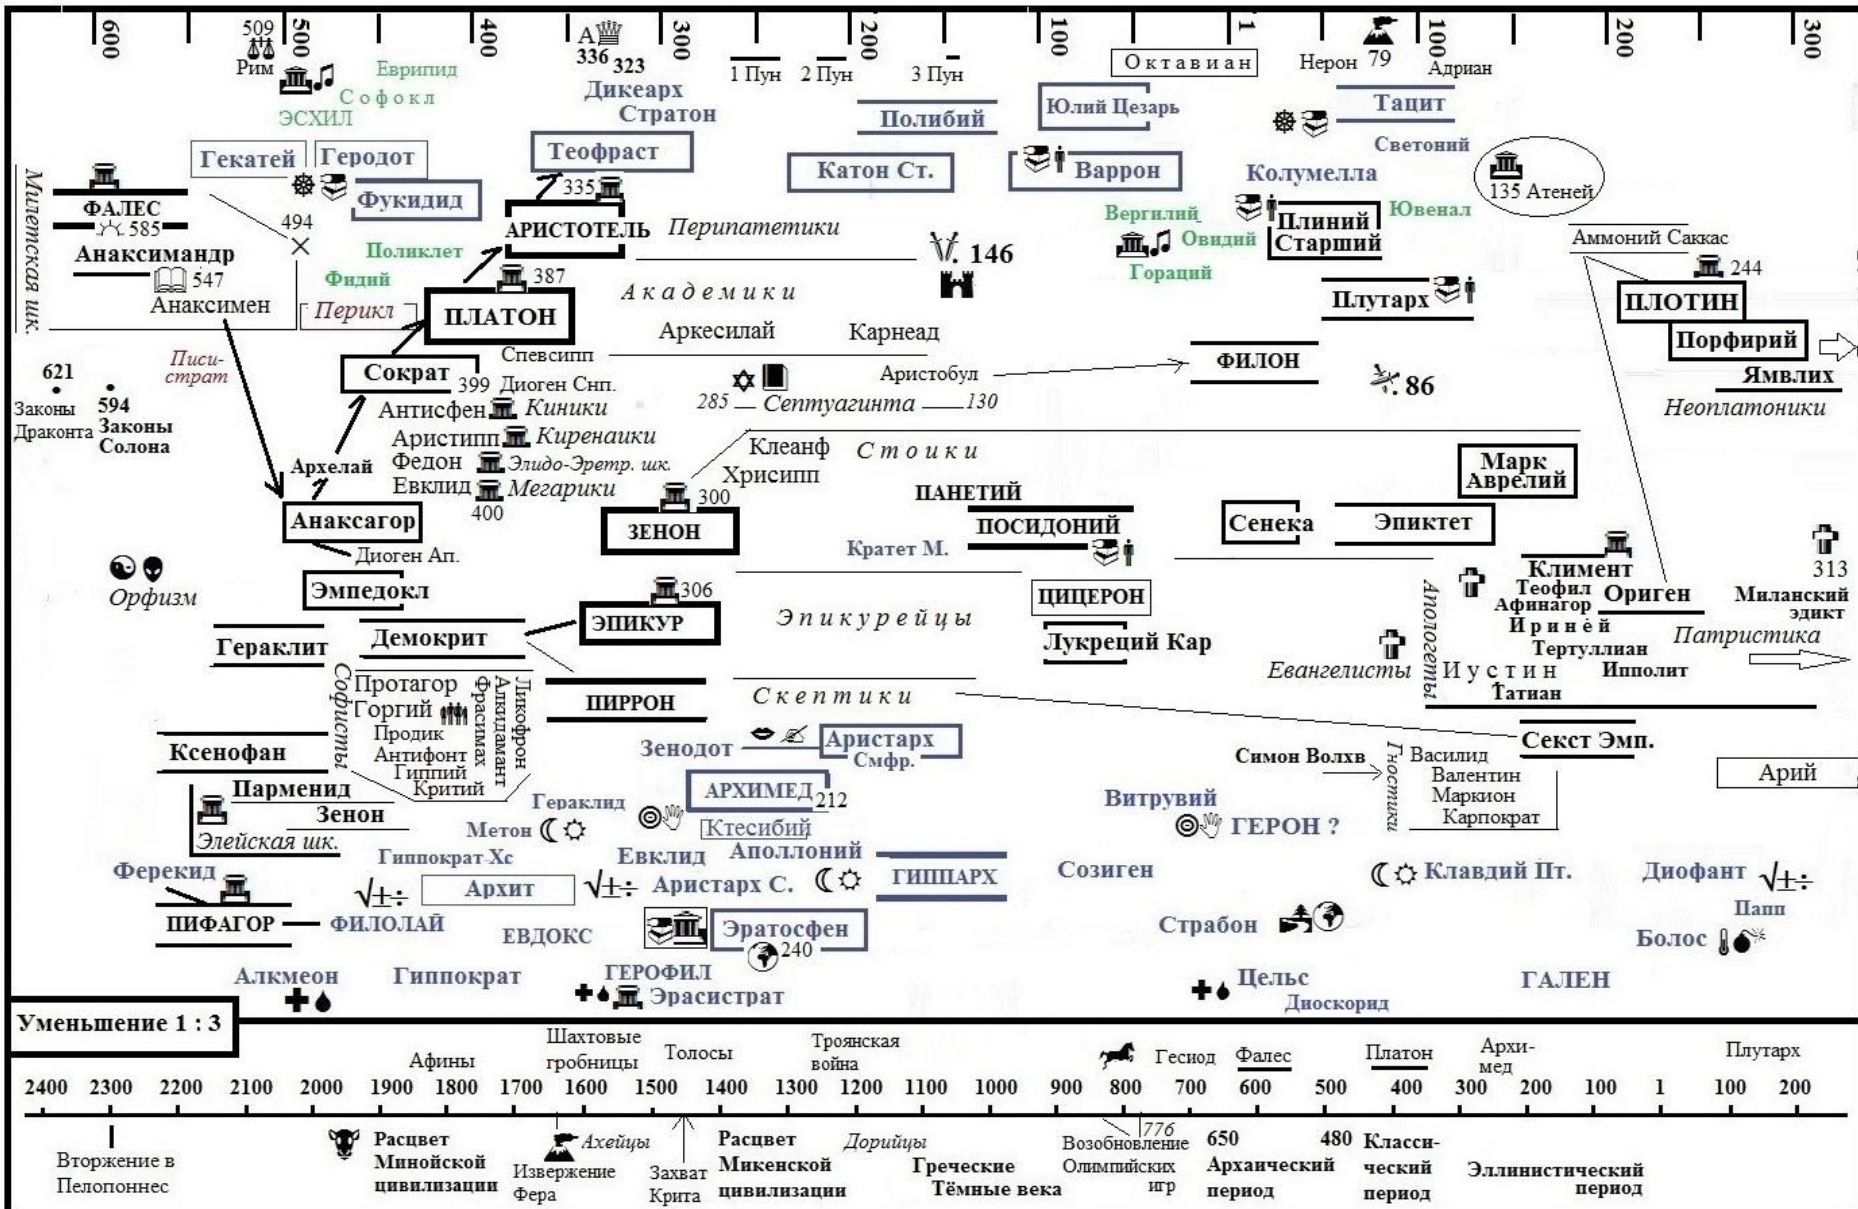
600 509 Рим 500 400 А 336 323 300 200 100 1 100 200 300

1 Пун 2 Пун 3 Пун Октавиан Нерон 79 Адриан

Еврипид Софокл ЭСХИЛ Дикеарх Стратон Полибий Юлий Цезарь Тацит

Гекатей Геродот Теофраст Катон Ст. Варрон Светоний Колумелла

Фукидид 335 135 Атеней

Милетская шк. ФАЛЕС 585 494 АРИСТОТЕЛЬ Перипатетики Вергилий Плиний Старший Ювенал

Анаксимандр 547 Анаксимен Поликлет Фидий 387 146 Овидий Гораций Аммоний Саккас 244

Перикл ПЛАТОН Академики ПЛОТИН

Аркесилай Карнеад Плутарх Порфирий

621 Законы Драконта 594 Законы Солона Писистрат Сократ 399 Спевсипп Диоген Снп. Аристобул ФИЛОН 86 Ямвлих

285 Септуагинта 130 Неоплатоники

Антисфен Киники

Аристипп Киренаики

Архелай Федон Элидо-Эретр. шк. Клеанф Хрисипп Стоики Марк Аврелий

Евклид Мегарики 400 300 ПАНЕТИЙ

Анаксагор ЗЕНОН ПОСИДОНИЙ Сенека Эпиктет

Диоген Ап. Кратет М. Климент

Орфизм Эмпедокл 306 ЦИЦЕРОН Теофил Афинагор Ориген 313 Миланский эдикт

Гераклит Демокрит ЭПИКУР Эпикурейцы Лукреций Кар Ириней Патристика

Софисты Протагор Горгий Продик Антифонт Гиппий Критий Ликофрон Алкидамант Фрасимах ПИРРОН Скептики Евангелисты Апологеты Тертуллиан Иустин Ипполит Татиан

Ксенофан Зенодот Аристарх Смфр. Секст Эмп.

Парменид Зенон Элейская шк. Гераклид АРХИМЕД 212 Симон Волхв Гностики Василид Валентин Маркион Карпократ Арий

Метон Ктесибий Витрувий ГЕРОН ?

Гиппократ Хс Евклид Аполлоний ГИППАРХ Созиген

Ферекид Архит Аристарх С. Клавдий Пт. Диофант

ПИФАГОР ФИЛОЛАЙ ЕВДОКС Эратосфен 240 Страбон Папп Болос

Алкмеон Гиппократ ГЕРОФИЛ Эрасистрат Цельс Диоскорид ГАЛЕН

Уменьшение 1 : 3

Афины Шахтовые гробницы Толосы Троянская война Гесиод Фалес Платон Архимед Плутарх

2400 2300 2200 2100 2000 1900 1800 1700 1600 1500 1400 1300 1200 1100 1000 900 800 700 600 500 400 300 200 100 1 100 200

Вторжение в Пелопоннес Расцвет Минойской цивилизации Ахейцы Извержение Фера Захват Крита Расцвет Микенской цивилизации Дорийцы Греческие Тёмные века Возобновление Олимпийских игр 776 650 Архаический период 480 Классический период Эллинистический период